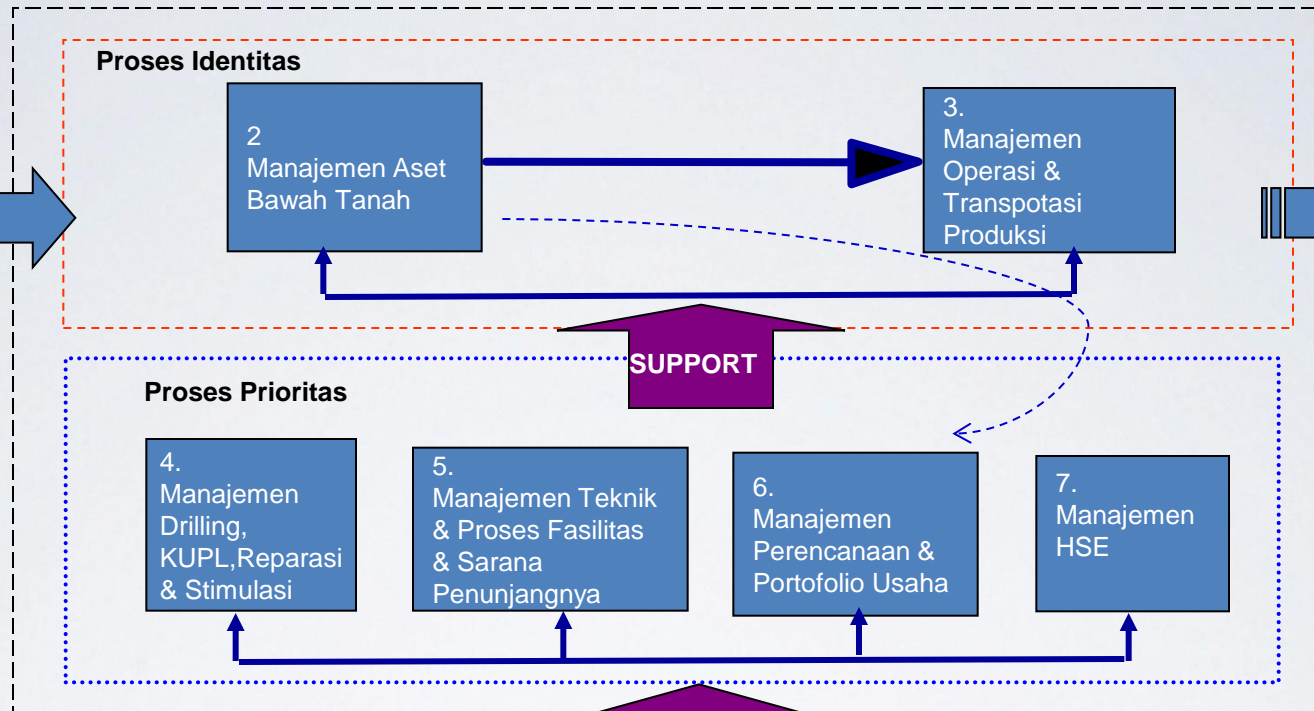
Proses Identitas

2
Manajemen Aset Bawah Tanah

3.
Manajemen Operasi & Transpotasi Produksi

SUPPORT

Proses Prioritas

4.
Manajemen Drilling, KUPL,Reparasi & Stimulasi

5.
Manajemen Teknik & Proses Fasilitas & Sarana Penunjangnya

6.
Manajemen Perencanaan & Portofolio Usaha

7.
Manajemen HSE